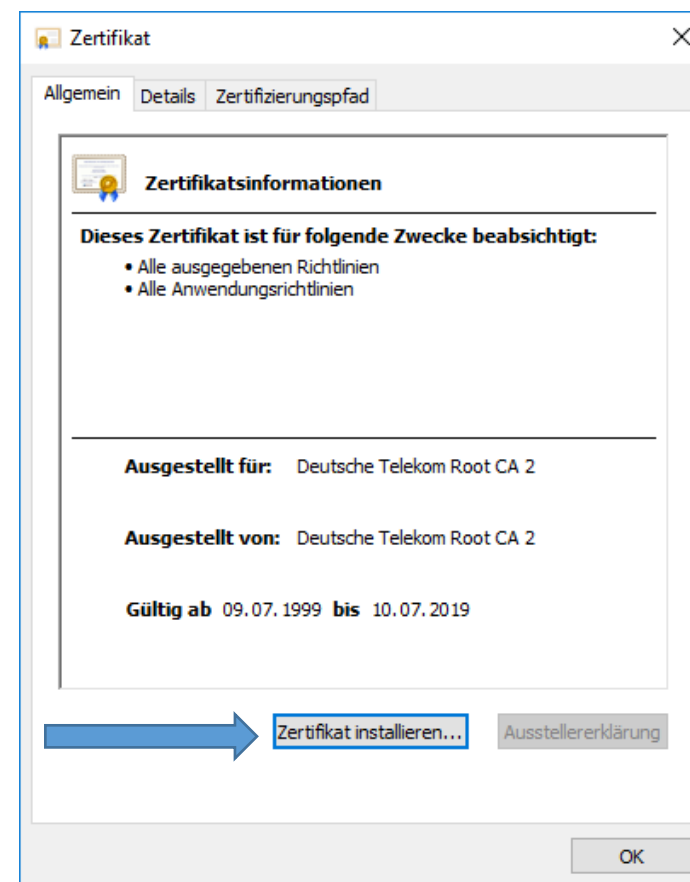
Zertifikat

Allgemein | Details | Zertifizierungspfad

Zertifikatsinformationen

Dieses Zertifikat ist für folgende Zwecke beabsichtigt:

• Alle ausgegebenen Richtlinien
• Alle Anwendungsrichtlinien

Ausgestellt für: Deutsche Telekom Root CA 2

Ausgestellt von: Deutsche Telekom Root CA 2

Gültig ab 09.07.1999 bis 10.07.2019

Zertifikat installieren...

Ausstellererklärung

OK